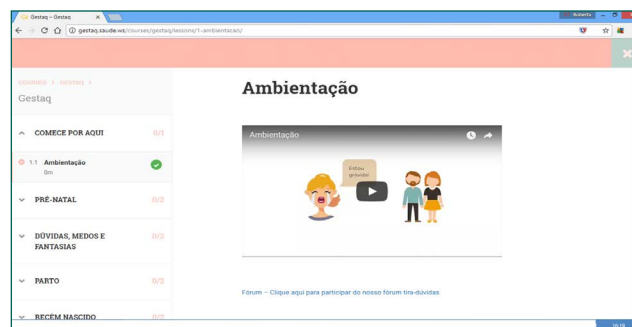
Gestaq – Gestaq
gestaq.saude.ws/courses/gestaq/lessons/1-ambientacao/

COURSES > GESTAQ >
Gestaq

COMECE POR AQUI 0/1
1.1 Ambientação
8m

PRÉ-NATAL 0/2

DÚVIDAS, MEDOS E FANTASIAS 0/3

PARTO 0/3

RECÉM NASCIDO 0/2

Ambientação

Ambientação

Estou grávida!

Fórum – Clique aqui para participar do nosso fórum tira-dúvidas

16:19